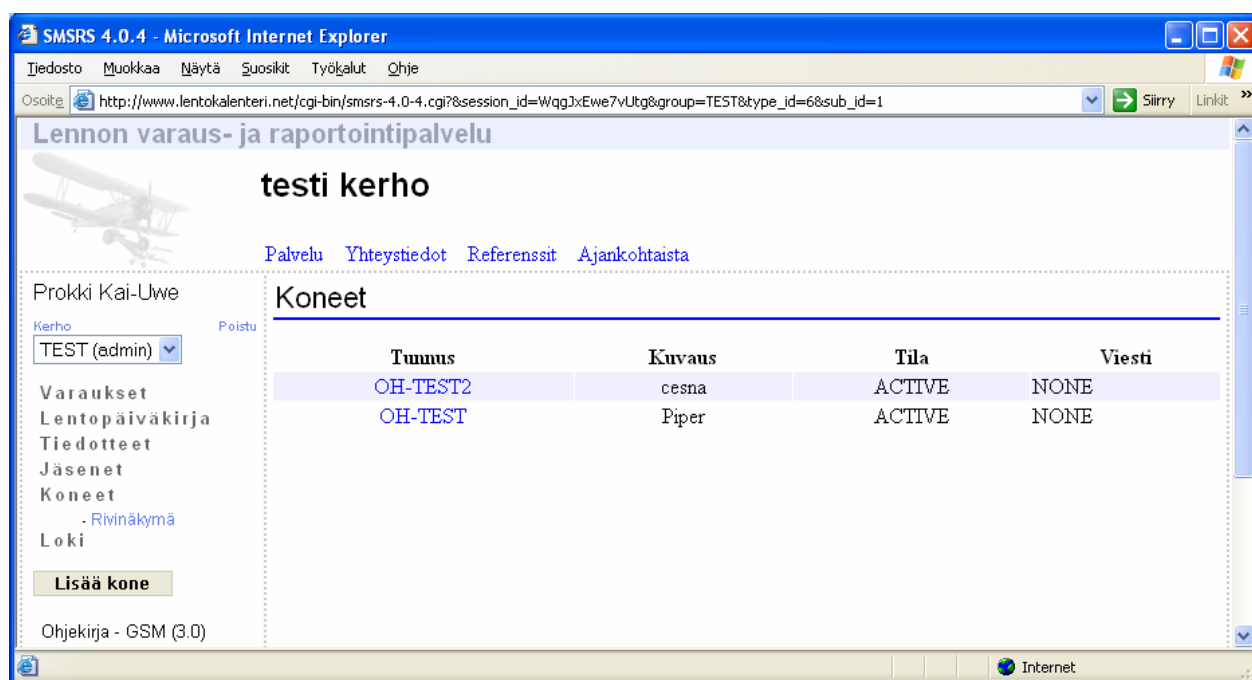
SMSRS 4.0.4 - Microsoft Internet Explorer

Tiedosto Muokkaa Näytä Suosikit Työkalut Ohje

Osoite http://www.lentokalenteri.net/cgi-bin/smsrs-4.0-4.cgi?&session_id=WqgJxEwe7vUtg&group=TEST&type_id=6&sub_id=1 Siirry Linkit

Lennon varaus- ja raportointipalvelu

testi kerho

Palvelu Yhteystiedot Referenssit Ajankohtaista

Prokki Kai-Uwe

Kerho Poistu

TEST (admin)

Varaukset
Lentopäiväkirja
Tiedotteet
Jäsenet
Koneet
- Rivinäkymä
Loki

Lisää kone

Ohjekirja - GSM (3.0)

Koneet

| Tunnus | Kuvaus | Tila | Viesti |
|---|---|---|---|
| OH-TEST2 | cesna | ACTIVE | NONE |
| OH-TEST | Piper | ACTIVE | NONE |

Internet